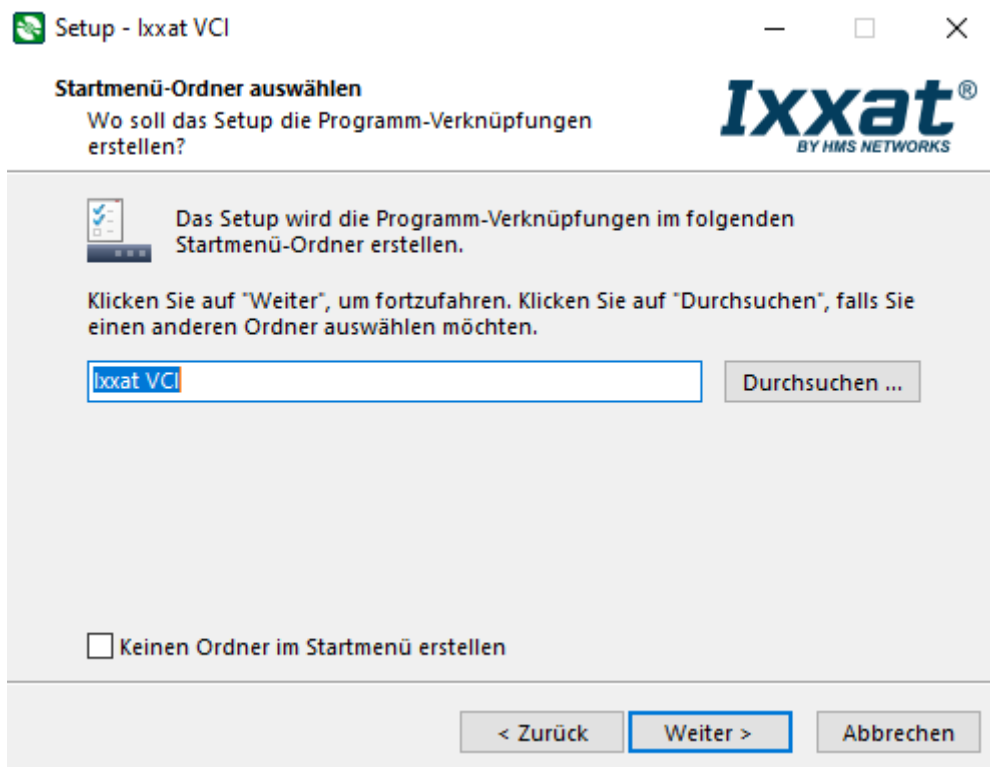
Setup - Ixxat VCI

Startmenü-Ordner auswählen
Wo soll das Setup die Programm-Verknüpfungen erstellen?

Ixxat®
BY HMS NETWORKS

Das Setup wird die Programm-Verknüpfungen im folgenden Startmenü-Ordner erstellen.

Klicken Sie auf "Weiter", um fortzufahren. Klicken Sie auf "Durchsuchen", falls Sie einen anderen Ordner auswählen möchten.

Ixxat VCI

Durchsuchen ...

Keinen Ordner im Startmenü erstellen

< Zurück

Weiter >

Abbrechen